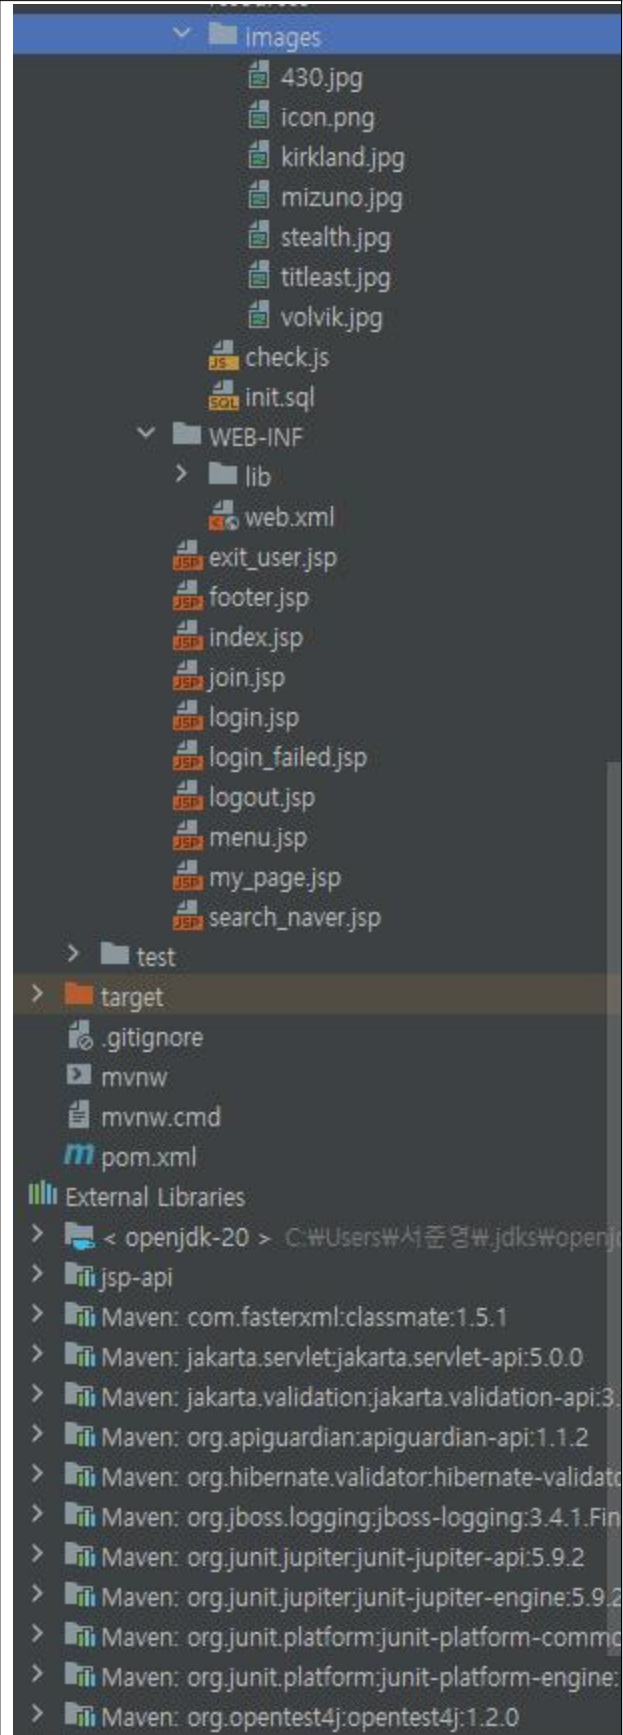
images
430.jpg
icon.png
kirkland.jpg
mizuno.jpg
stealth.jpg
titleast.jpg
volvik.jpg
check.js
init.sql
WEB-INF
lib
web.xml
exit_user.jsp
footer.jsp
index.jsp
join.jsp
login.jsp
login_failed.jsp
logout.jsp
menu.jsp
my_page.jsp
search_naver.jsp
test
target
.gitignore
mvnw
mvnw.cmd
pom.xml
External Libraries
< openjdk-20 > C:₩Users₩서준영₩.jdks₩openj
jsp-api
Maven: com.fasterxml:classmate:1.5.1
Maven: jakarta.servlet:jakarta.servlet-api:5.0.0
Maven: jakarta.validation:jakarta.validation-api:3.
Maven: org.apiguardian:apiguardian-api:1.1.2
Maven: org.hibernate.validator:hibernate-validat
Maven: org.jboss.logging:jboss-logging:3.4.1.Fin
Maven: org.junit.jupiter:junit-jupiter-api:5.9.2
Maven: org.junit.jupiter:junit-jupiter-engine:5.9.2
Maven: org.junit.platform:junit-platform-comm
Maven: org.junit.platform:junit-platform-engine:
Maven: org.opentest4j:opentest4j:1.2.0